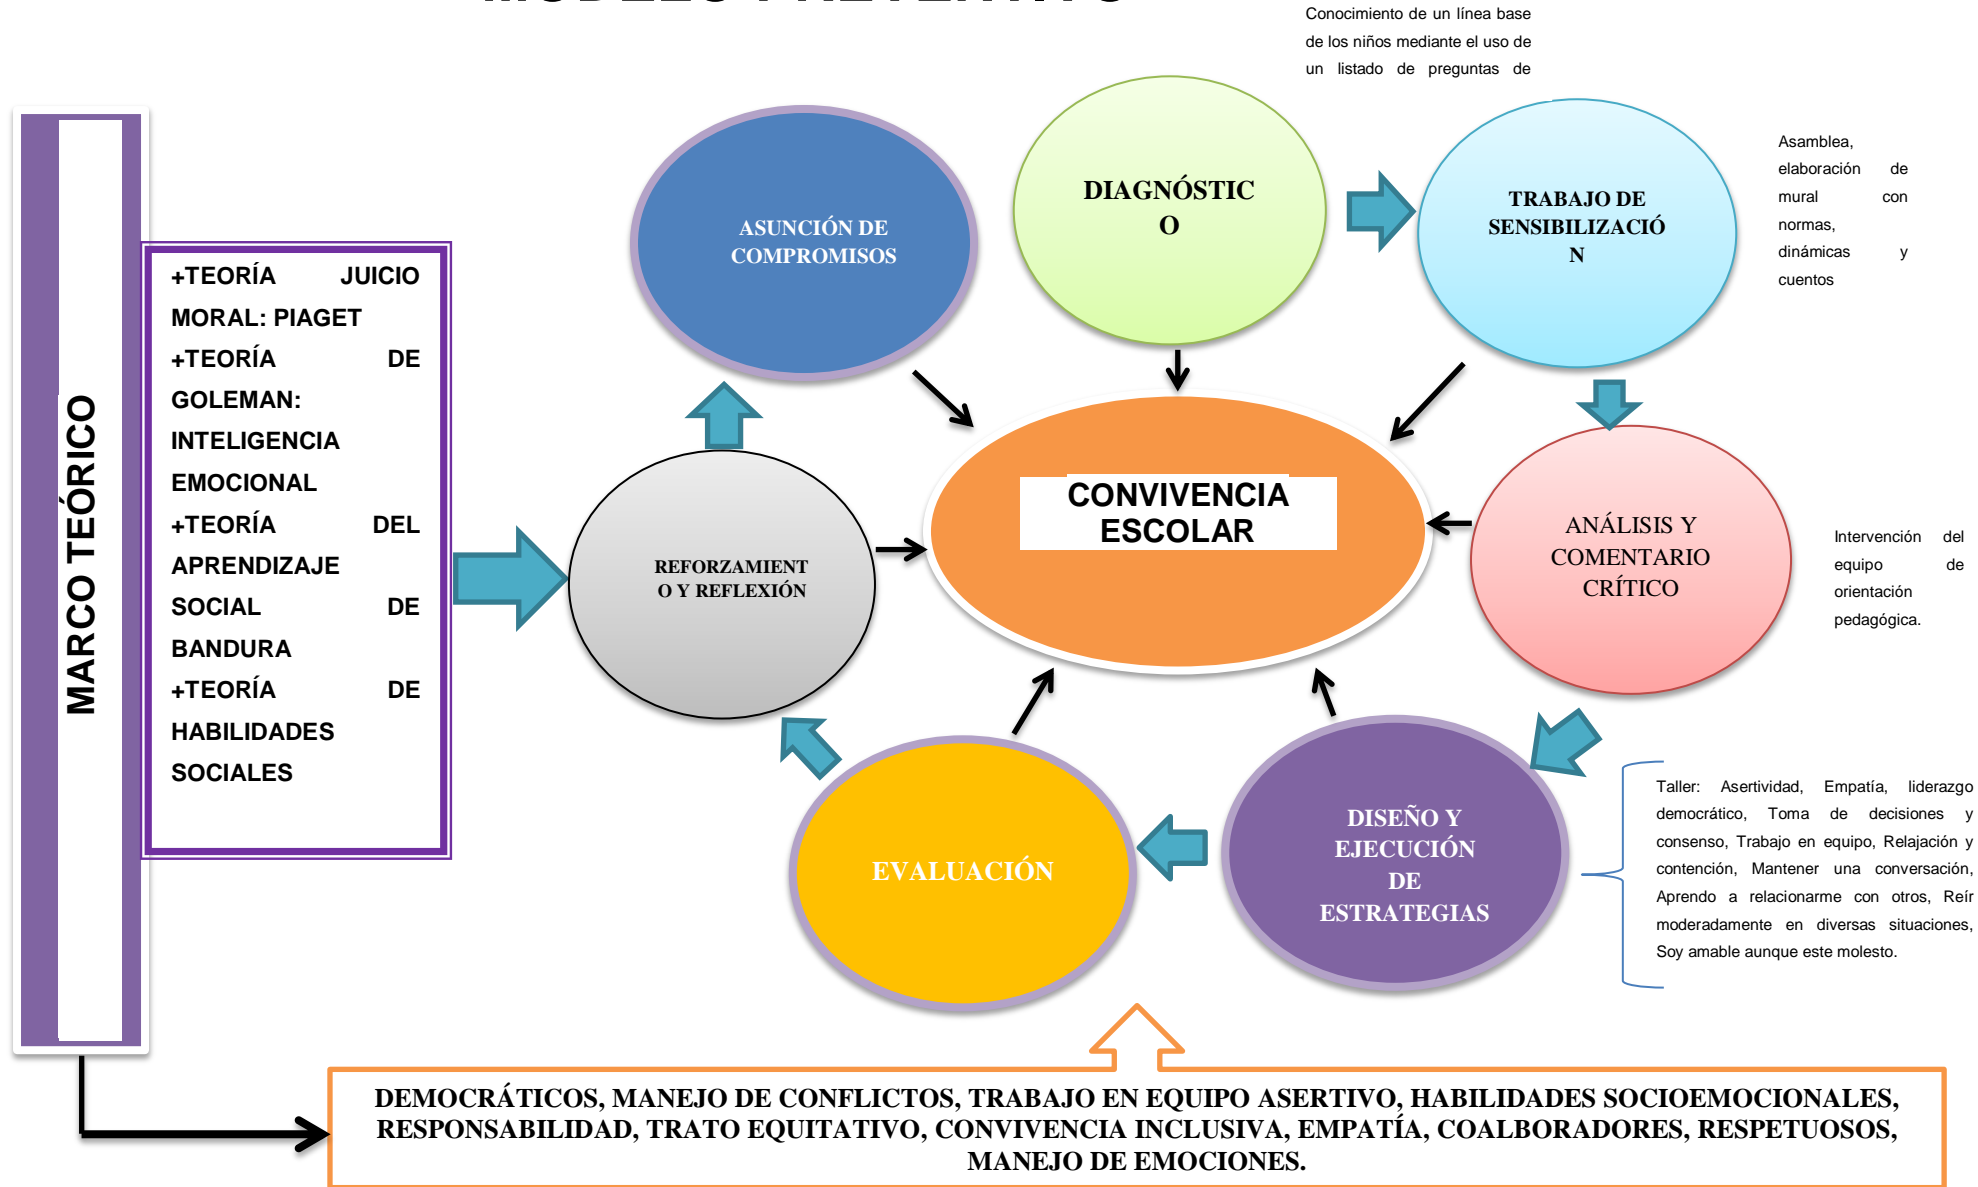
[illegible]

Conocimiento de un línea base de los niños mediante el uso de un listado de preguntas de

MARCO TEÓRICO

+TEORÍA JUICIO MORAL: PIAGET
+TEORÍA DE GOLEMAN: INTELIGENCIA EMOCIONAL
+TEORÍA DEL APRENDIZAJE SOCIAL DE BANDURA
+TEORÍA DE HABILIDADES SOCIALES

ASUNCIÓN DE COMPROMISOS

DIAGNÓSTICO

TRABAJO DE SENSIBILIZACIÓN

Asamblea, elaboración de mural con normas, dinámicas y cuentos

CONVIVENCIA ESCOLAR

REFORZAMIENTO Y REFLEXIÓN

ANÁLISIS Y COMENTARIO CRÍTICO

Intervención del equipo de orientación pedagógica.

EVALUACIÓN

DISEÑO Y EJECUCIÓN DE ESTRATEGIAS

Taller: Asertividad, Empatía, liderazgo democrático, Toma de decisiones y consenso, Trabajo en equipo, Relajación y contención, Mantener una conversación, Aprendo a relacionarme con otros, Reír moderadamente en diversas situaciones, Soy amable aunque este molesto.

DEMOCRÁTICOS, MANEJO DE CONFLICTOS, TRABAJO EN EQUIPO ASERTIVO, HABILIDADES SOCIOEMOCIONALES, RESPONSABILIDAD, TRATO EQUITATIVO, CONVIVENCIA INCLUSIVA, EMPATÍA, COALBORADORES, RESPETUOSOS, MANEJO DE EMOCIONES.